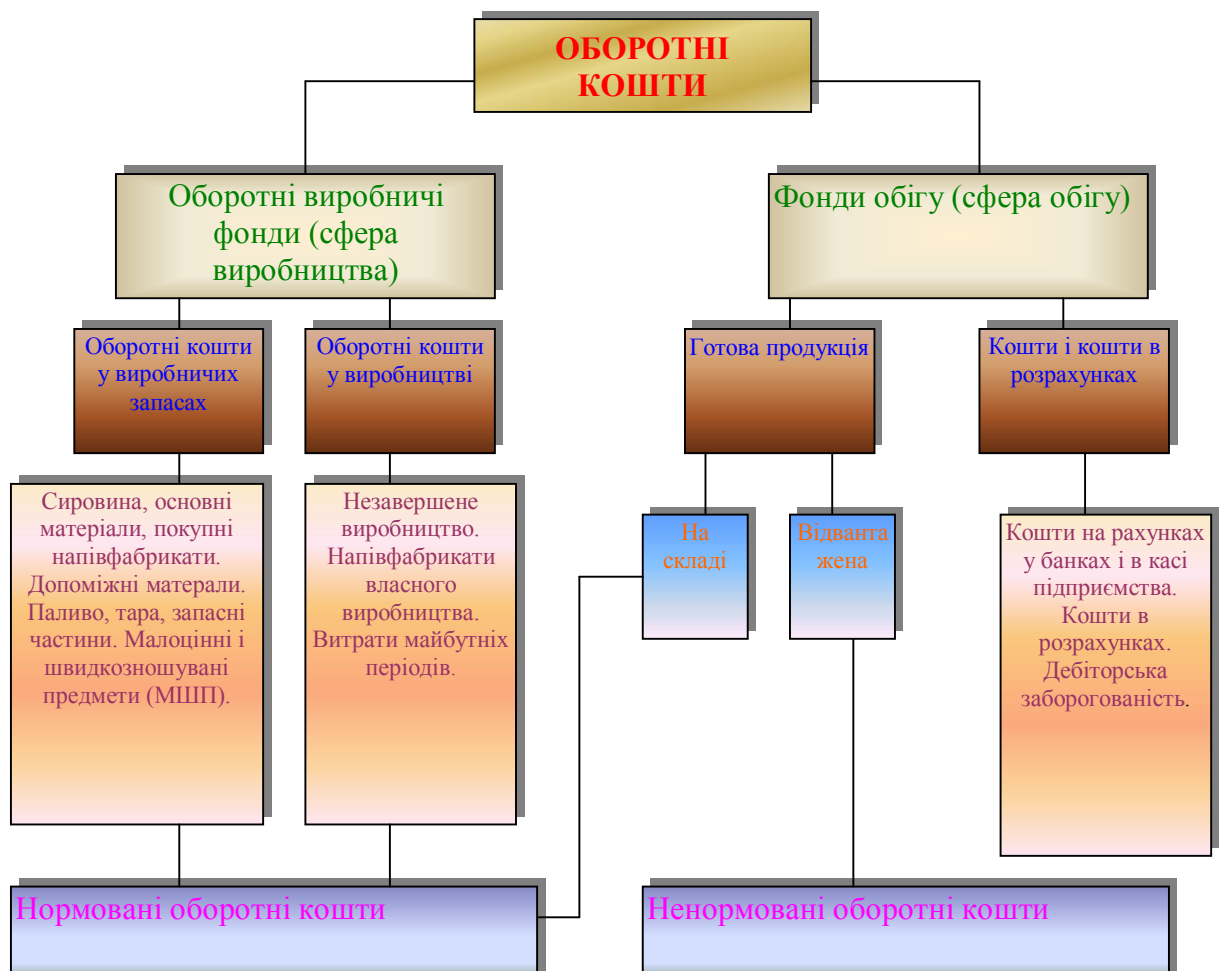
ОБОРОТНІ КОШТИ

Оборотні виробничі фонди (сфера виробництва)

Фонди обігу (сфера обігу)

Оборотні кошти у виробничих запасах

Оборотні кошти у виробництві

Готова продукція

Кошти і кошти в розрахунках

Сировина, основні матеріали, покупні напівфабрикати. Допоміжні матерали. Паливо, тара, запасні частини. Малоцінні і швидкозношувані предмети (МШП).

Незавершене виробництво. Напівфабрикати власного виробництва. Витрати майбутніх періодів.

На складі

Відвантажена

Кошти на рахунках у банках і в касі підприємства. Кошти в розрахунках. Дебіторська заборогованість.

Нормовані оборотні кошти

Ненормовані оборотні кошти